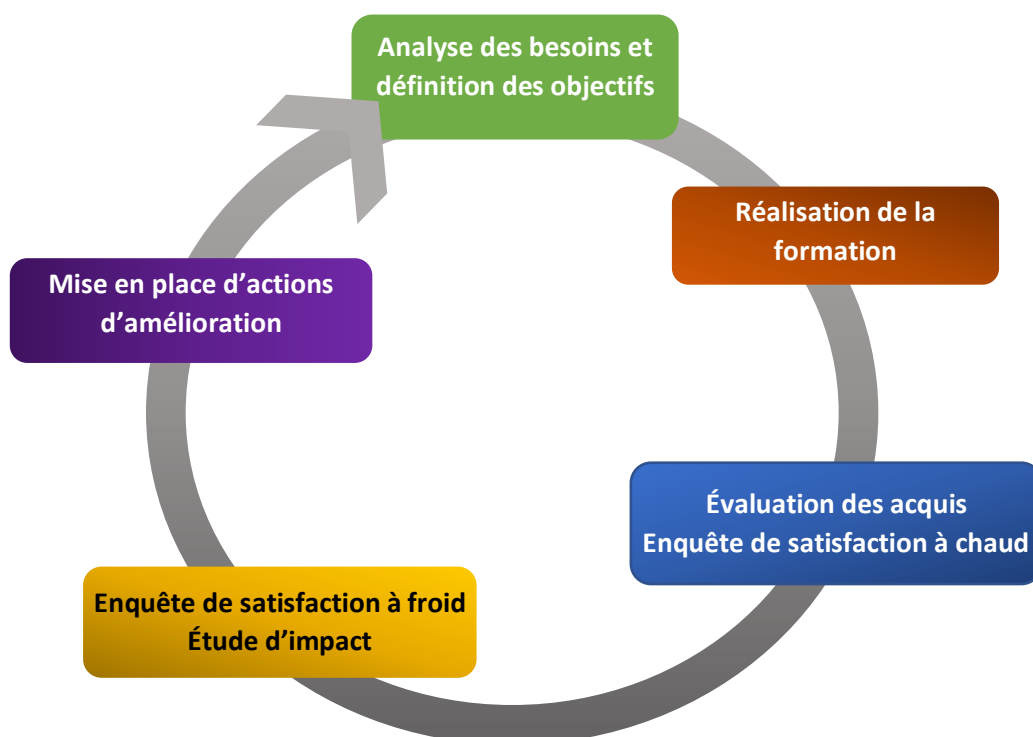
Analyse des besoins et définition des objectifs

Réalisation de la formation

Évaluation des acquis
Enquête de satisfaction à chaud

Enquête de satisfaction à froid
Étude d’impact

Mise en place d’actions d’amélioration